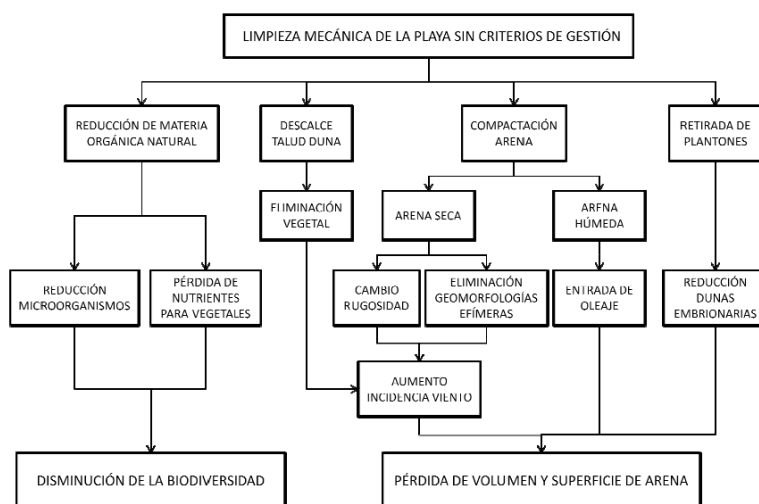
LIMPIEZA MECÁNICA DE LA PLAYA SIN CRITERIOS DE GESTIÓN

REDUCCIÓN DE MATERIA ORGÁNICA NATURAL

DESCALCE TALUD DUNA

COMPACTACIÓN ARENA

RETIRADA DE PLANTONES

ELIMINACIÓN VEGETAL

ARENA SECA

ARENA HÚMEDA

REDUCCIÓN MICROORGANISMOS

PÉRDIDA DE NUTRIENTES PARA VEGETALES

CAMBIO RUGOSIDAD

ELIMINACIÓN GEOMORFOLOGÍAS EFÍMERAS

ENTRADA DE OLEAJE

REDUCCIÓN DUNAS EMBRIONARIAS

AUMENTO INCIDENCIA VIENTO

DISMINUCIÓN DE LA BIODIVERSIDAD

PÉRDIDA DE VOLUMEN Y SUPERFICIE DE ARENA